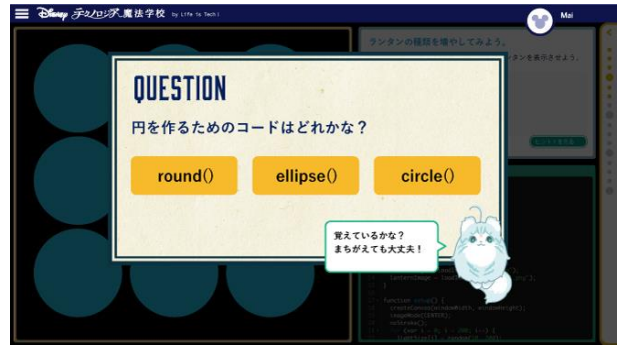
Disney テクノロジア魔法学校 by Life is Tech!

Mai

ランタンの種類を増やしてみよう。

ランタンを表示させよう。

QUESTION

円を作るためのコードはどれかな？

round()

ellipse()

circle()

覚えているかな？
まちがえても大丈夫！

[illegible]